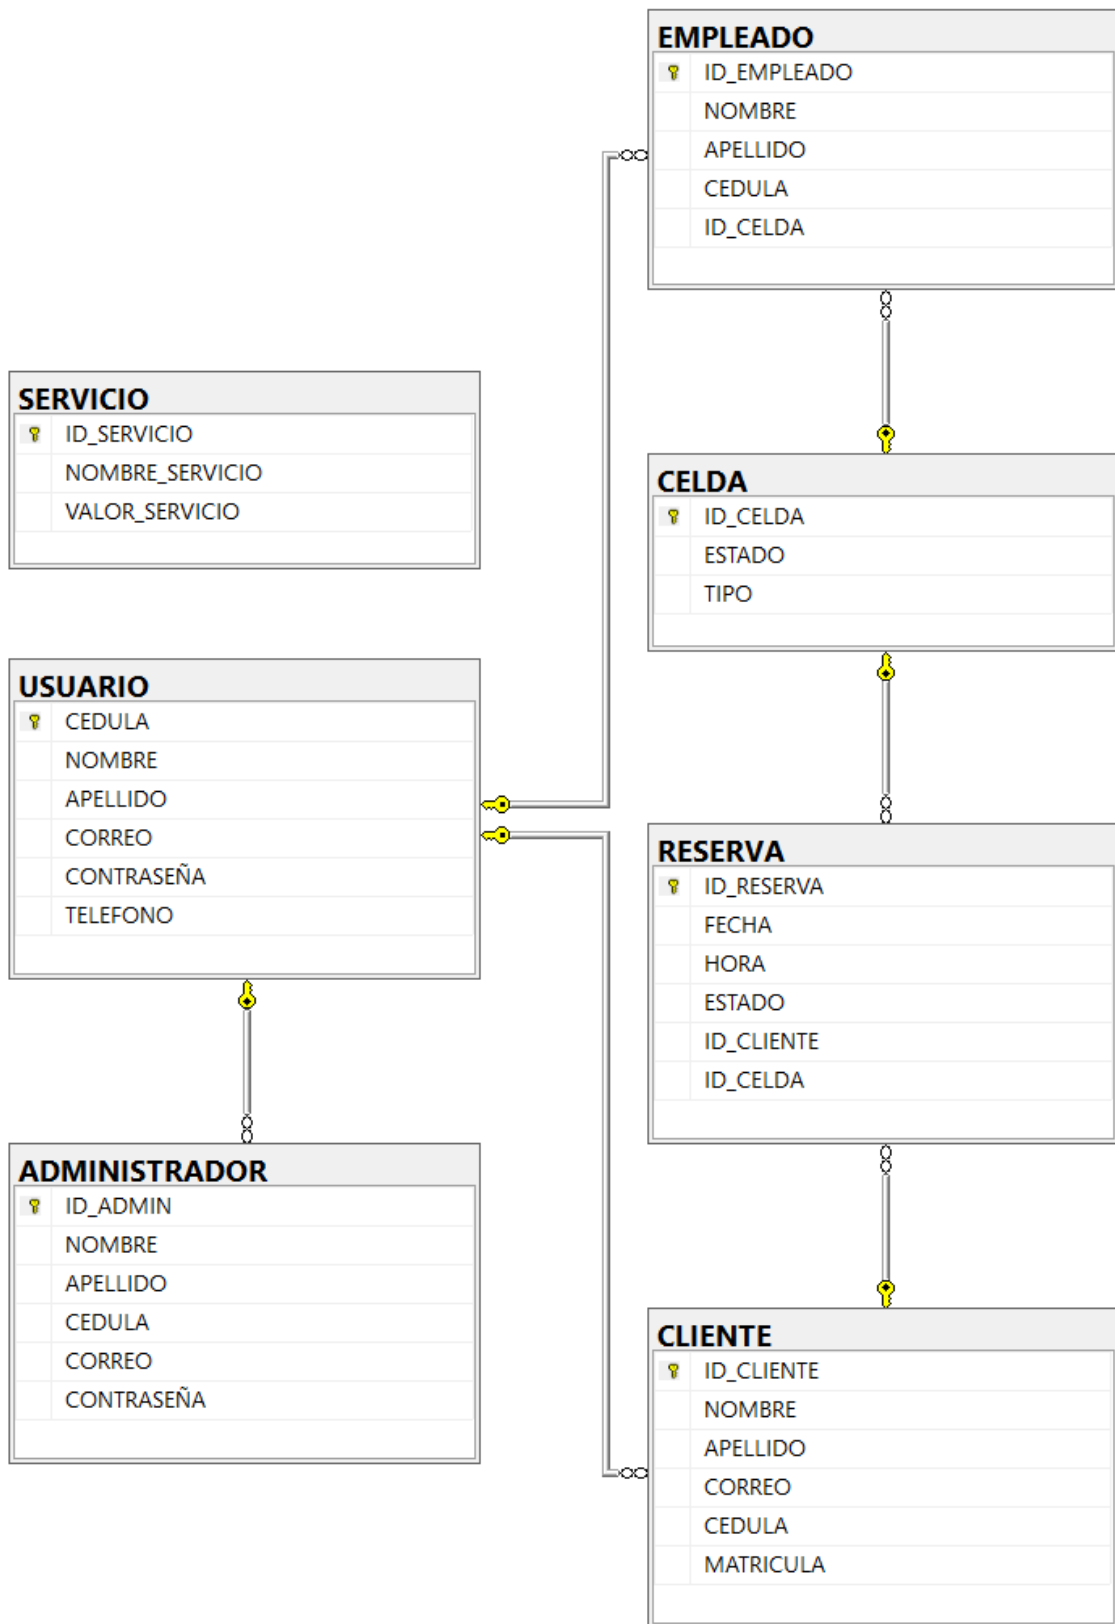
EMPLEADO
ID_EMPLEADO
NOMBRE
APELLIDO
CEDULA
ID_CELDA

SERVICIO
ID_SERVICIO
NOMBRE_SERVICIO
VALOR_SERVICIO

CELDA
ID_CELDA
ESTADO
TIPO

USUARIO
CEDULA
NOMBRE
APELLIDO
CORREO
CONTRASEÑA
TELEFONO

RESERVA
ID_RESERVA
FECHA
HORA
ESTADO
ID_CLIENTE
ID_CELDA

ADMINISTRADOR
ID_ADMIN
NOMBRE
APELLIDO
CEDULA
CORREO
CONTRASEÑA

CLIENTE
ID_CLIENTE
NOMBRE
APELLIDO
CORREO
CEDULA
MATRICULA